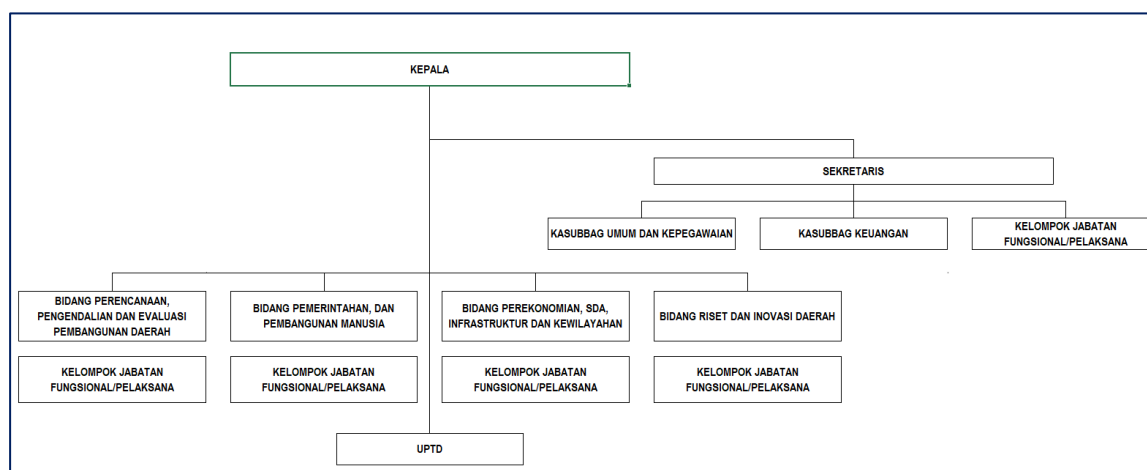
KEPALA

SEKRETARIS

KASUBBAG UMUM DAN KEPEGAWAIAN

KASUBBAG KEUANGAN

KELOMPOK JABATAN FUNGSIONAL/PELAKSANA

BIDANG PERENCANAAN, PENGENDALIAN DAN EVALUASI PEMBANGUNAN DAERAH

BIDANG PEMERINTAHAN, DAN PEMBANGUNAN MANUSIA

BIDANG PEREKONOMIAN, SDA, INFRASTRUKTUR DAN KEWILAYAHAN

BIDANG RISET DAN INOVASI DAERAH

KELOMPOK JABATAN FUNGSIONAL/PELAKSANA

KELOMPOK JABATAN FUNGSIONAL/PELAKSANA

KELOMPOK JABATAN FUNGSIONAL/PELAKSANA

KELOMPOK JABATAN FUNGSIONAL/PELAKSANA

UPTD